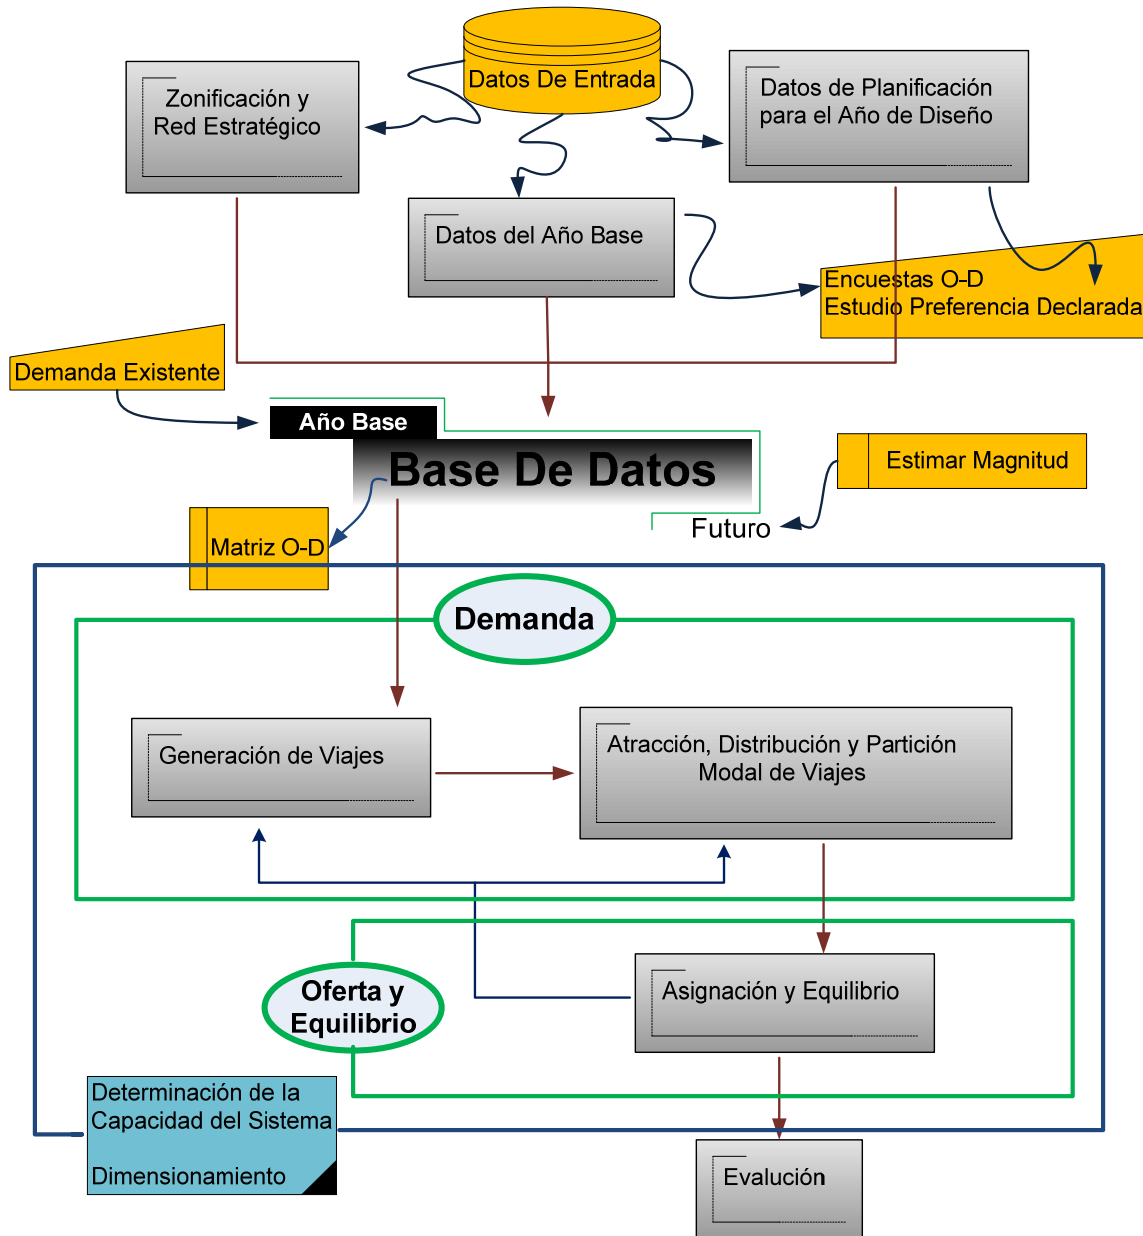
Datos De Entrada

Zonificación y Red Estratégico

Datos de Planificación para el Año de Diseño

Datos del Año Base

Encuestas O-D
Estudio Preferencia Declarada

Demanda Existente

Año Base

Base De Datos

Estimar Magnitud

Futuro

Matriz O-D

Demanda

Generación de Viajes

Atracción, Distribución y Partición Modal de Viajes

Oferta y Equilibrio

Asignación y Equilibrio

Determinación de la Capacidad del Sistema

Dimensionamiento

Evalución